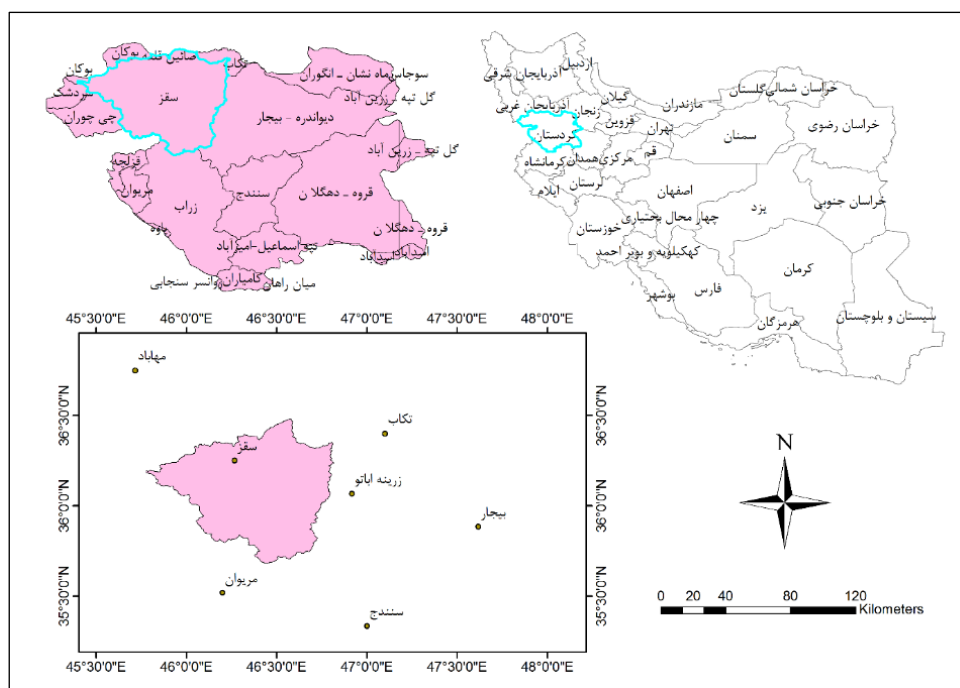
صائین قلعه
بوکان
تکاب
سوجاس رود
ماه نشان ـ انگوران
بوکان
گل تپه ـ زرین آباد
سردشت
سقز
چی چوران
دیواندره ـ بیجار
گل تپه ـ زرین آباد
قزلچه
مریوان
سنندج
قروه ـ دهگلا ن
زراب
پاوه
قروه ـ دهگلا ن
تپه اسماعیل ـ امیرآباد
اسد آباد
میان راهان
کامیاران
روانسر سنجابی

اردبیل
آذربایجان شرقی
گیلان
مازندران
خراسان شمالی
گلستان
خراسان رضوی
آذربایجان غربی
زنجان
قزوین
کردستان
تهران
سمنان
مرکزی
همدان
کرمانشاه
قم
لرستان
ایلام
اصفهان
یزد
خراسان جنوبی
چهار محال بختیاری
خوزستان
کهکیلویه و بویر احمد
کرمان
بوشهر
فارس
هرمزگان
سیستان و بلوچستان

45°30'0"E 46°0'0"E 46°30'0"E 47°0'0"E 47°30'0"E 48°0'0"E

مهاباد
تکاب
سقز
زرینه اباتو
بیجار
مریوان
سنندج

36°30'0"N
36°0'0"N
35°30'0"N

N

0 20 40 80 120
Kilometers